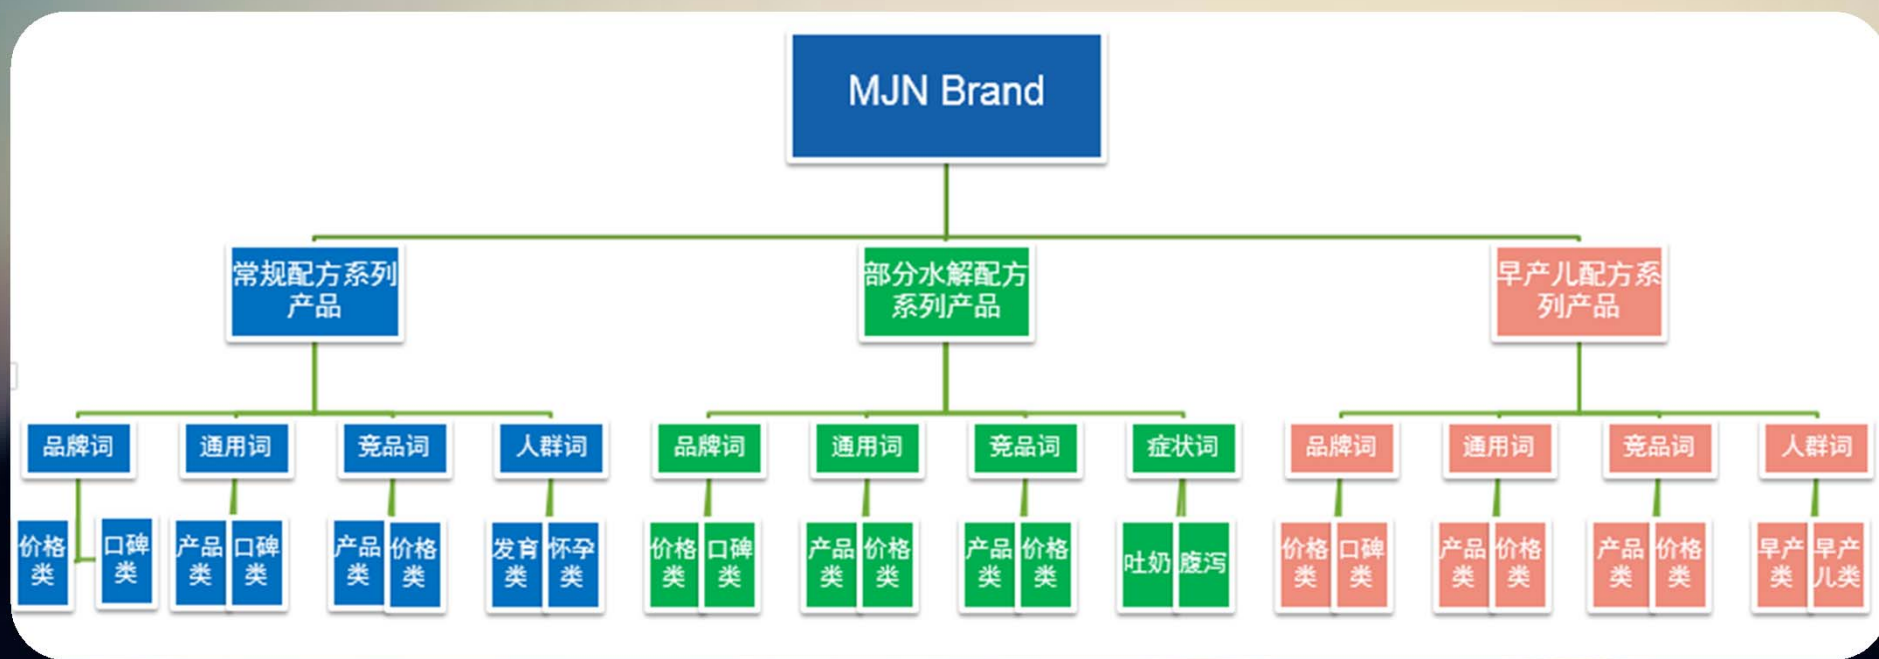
MJN Brand

常规配方系列产品

品牌词
价格类
口碑类

通用词
产品类
口碑类

竞品词
产品类
价格类

人群词
发育类
怀孕类

部分水解配方系列产品

品牌词
价格类
口碑类

通用词
产品类
价格类

竞品词
产品类
价格类

症状词
吐奶
腹泻

早产儿配方系列产品

品牌词
价格类
口碑类

通用词
产品类
价格类

竞品词
产品类
价格类

人群词
早产类
早产儿类